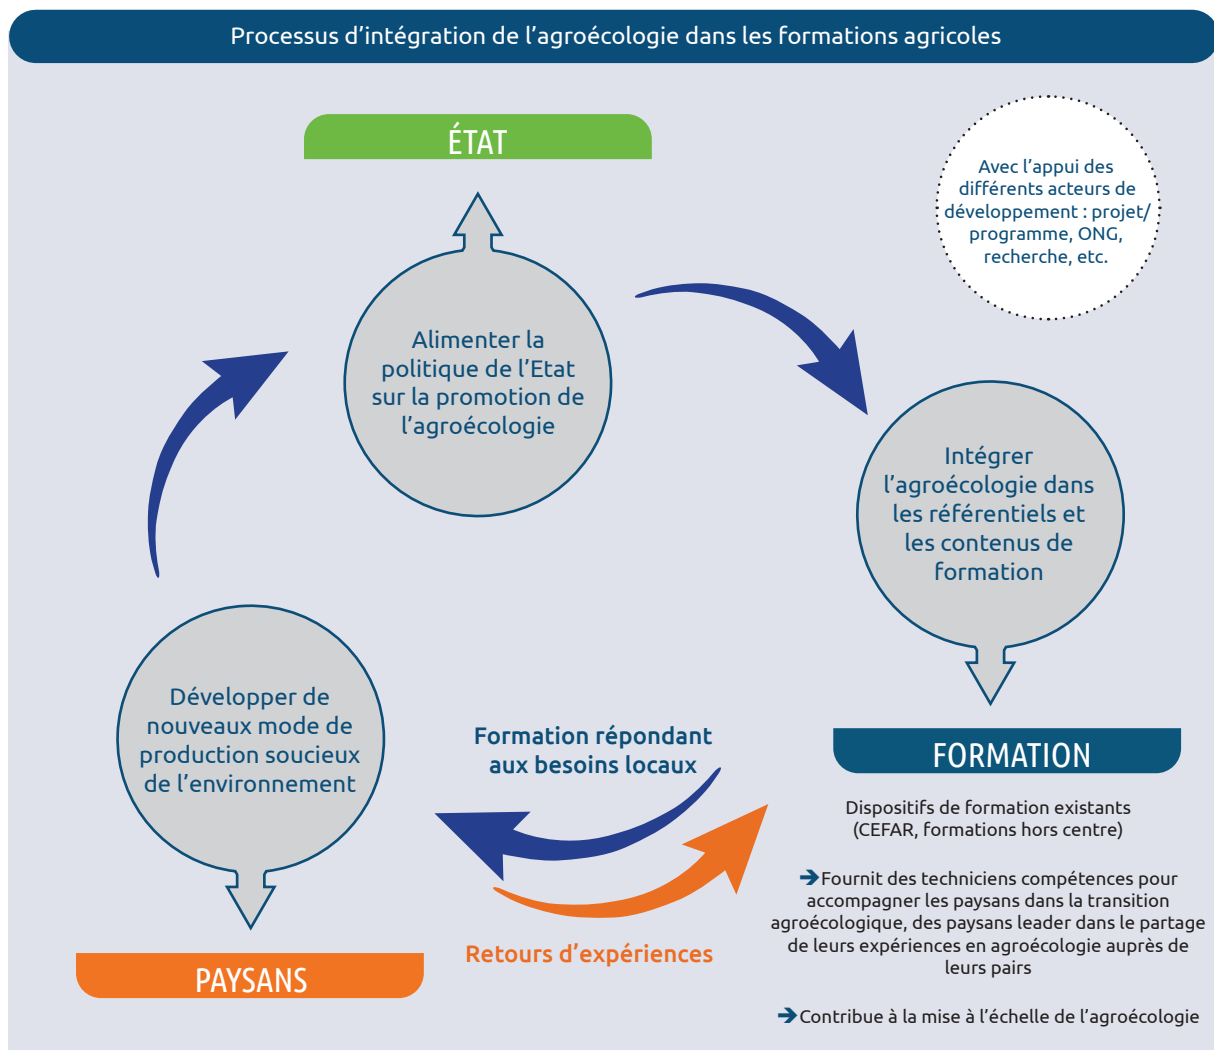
Processus d'intégration de l'agroécologie dans les formations agricoles

ÉTAT

Avec l'appui des différents acteurs de développement : projet/ programme, ONG, recherche, etc.

Alimenter la politique de l'Etat sur la promotion de l'agroécologie

Intégrer l'agroécologie dans les référentiels et les contenus de formation

Développer de nouveaux mode de production soucieux de l'environnement

Formation répondant aux besoins locaux

FORMATION

Dispositifs de formation existants (CEFAR, formations hors centre)

➔Fournit des techniciens compétences pour accompagner les paysans dans la transition agroécologique, des paysans leader dans le partage de leurs expériences en agroécologie auprès de leurs pairs

Retours d'expériences

PAYSANS

➔Contribue à la mise à l'échelle de l'agroécologie